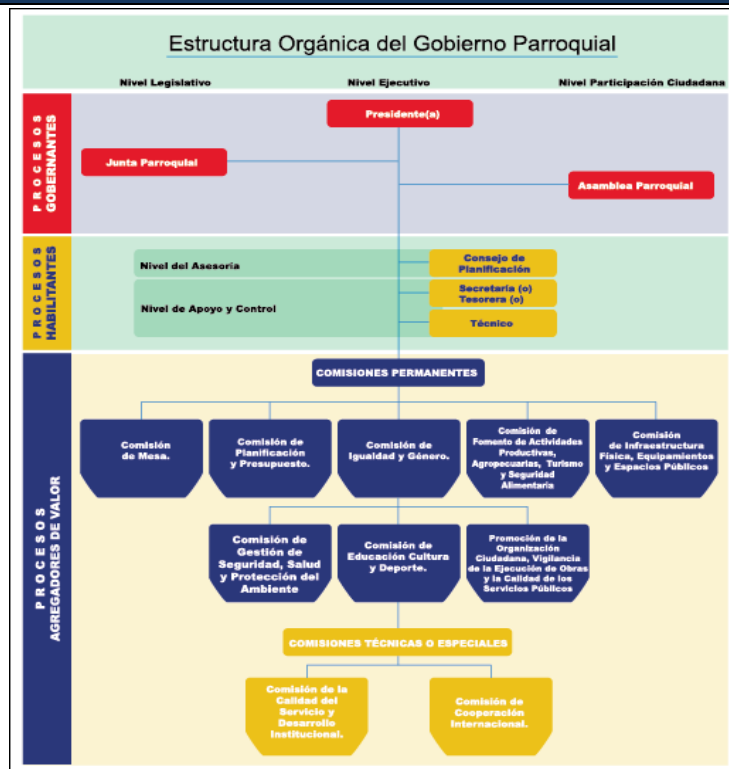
Estructura Orgánica del Gobierno Parroquial

Nivel Legislativo

Nivel Ejecutivo

Nivel Participación Ciudadana

PROCESOS GOBERNANTES

Presidente(a)

Junta Parroquial

Asamblea Parroquial

PROCESOS HABILITANTES

Nivel del Asesoría

Consejo de Planificación

Nivel de Apoyo y Control

Secretaria (o) Tesorera (o)

Técnico

PROCESOS AGREGADORES DE VALOR

COMISIONES PERMANENTES

Comisión de Mesa.

Comisión de Planificación y Presupuesto.

Comisión de Igualdad y Género.

Comisión de Fomento de Actividades Productivas, Agropecuarias, Turismo y Seguridad Alimentaria

Comisión de Infraestructura Física, Equipamientos y Espacios Públicos

Comisión de Gestión de Seguridad, Salud y Protección del Ambiente

Comisión de Educación Cultura y Deporte.

Promoción de la Organización Ciudadana, Vigilancia de la Ejecución de Obras y la Calidad de los Servicios Públicos

COMISIONES TÉCNICAS O ESPECIALES

Comisión de la Calidad del Servicio y Desarrollo Institucional.

Comisión de Cooperación Internacional.